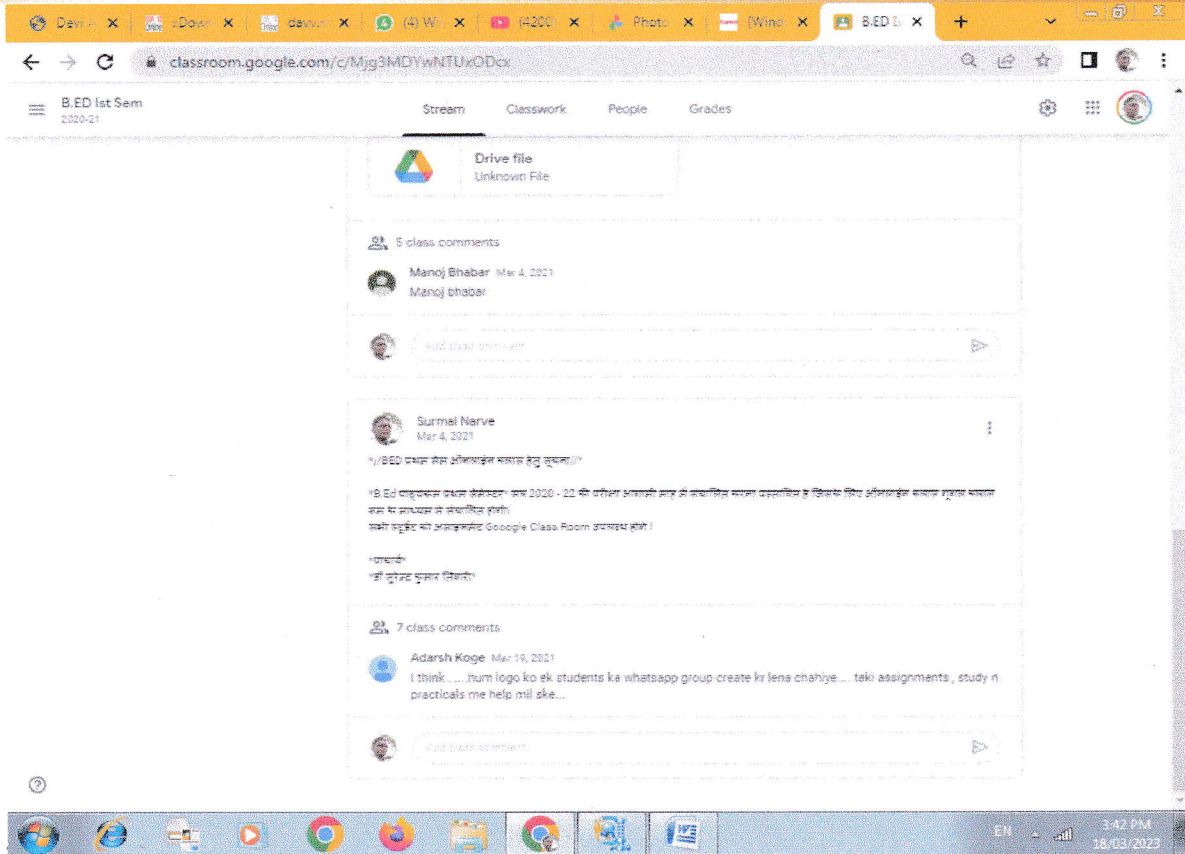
Devi × | eDow × | dav × | (4) Wh × | (4200 × | Photo × | [Wind × | B.ED × | +

classroom.google.com/c/Mjg3MDYwNTUxODcx

B.ED Ist Sem
2020-21

Stream | Classwork | People | Grades

Drive file
Unknown File

5 class comments

Manoj Bhabar Mar 4, 2021
Manoj bhabar

Add class comment

Surmai Narve
Mar 4, 2021

*//B.ED प्रथम सेम ऑनलाइन कक्षा हेतु सूचना//*

*B.Ed पाठ्यक्रम प्रथम सेमेस्टर* सत्र 2020 - 22 की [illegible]

सभी स्टूडेंट को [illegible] Gooogle Class Room उपलब्ध होगी।

*प्राचार्य*
*डॉ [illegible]*

7 class comments

Adarsh Koge Mar 19, 2021
I think ......hum logo ko ek students ka whatsapp group create kr lena chahiye..... taki assignments , study n practicals me help mil ske...

Add class comment

EN
3:42 PM
18/03/2023